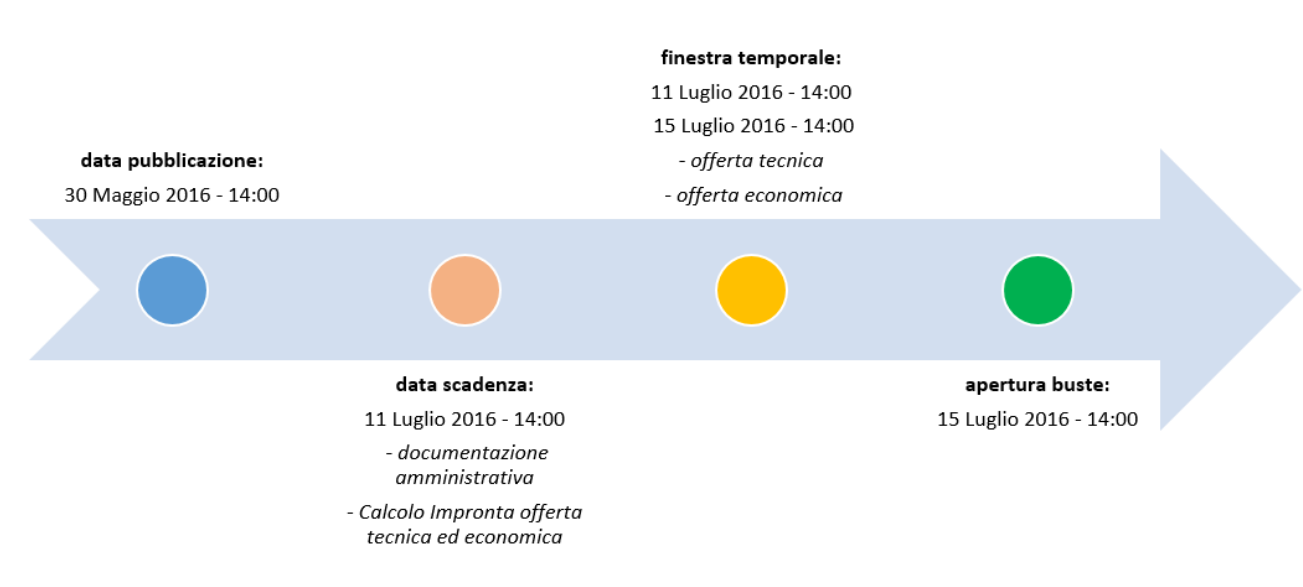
data pubblicazione:
30 Maggio 2016 - 14:00

data scadenza:
11 Luglio 2016 - 14:00
- documentazione amministrativa
- Calcolo Impronta offerta tecnica ed economica

finestra temporale:
11 Luglio 2016 - 14:00
15 Luglio 2016 - 14:00
- offerta tecnica
- offerta economica

apertura buste:
15 Luglio 2016 - 14:00